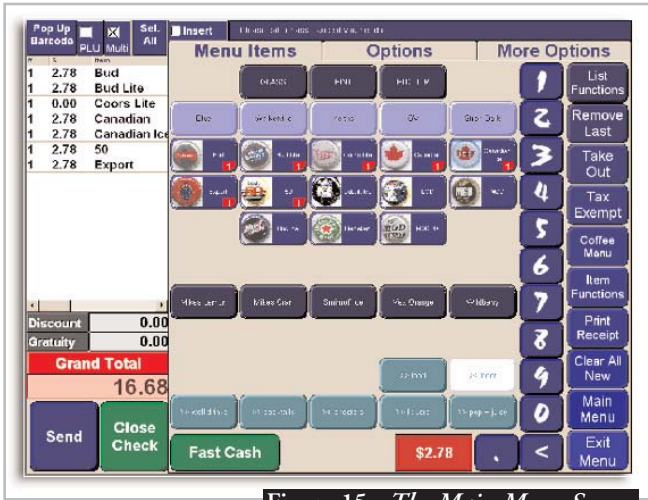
Pop Up Barcode
PLU
Multi
Sel. All
Insert
Menu Items
Options
More Options

| # | $ | Item |
|---|---|---|
| 1 | 2.78 | Bud |
| 1 | 2.78 | Bud Lite |
| 1 | 0.00 | Coors Lite |
| 1 | 2.78 | Canadian |
| 1 | 2.78 | Canadian Ice |
| 1 | 2.78 | 50 |
| 1 | 2.78 | Export |

GLASS
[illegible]
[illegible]
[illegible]
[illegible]
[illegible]
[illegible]
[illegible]
Bud
Bud Lite
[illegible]
Canadian
Canadian Ice
Export
50
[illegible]
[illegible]
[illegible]
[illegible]
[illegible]
Heineken
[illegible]
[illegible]
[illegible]
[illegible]
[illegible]
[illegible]
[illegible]
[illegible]
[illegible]
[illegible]
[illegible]
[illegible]
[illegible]
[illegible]

1
2
3
4
5
6
7
8
9
0
<
.

List Functions
Remove Last
Take Out
Tax Exempt
Coffee Menu
Item Functions
Print Receipt
Clear All New
Main Menu
Exit Menu

Discount 0.00
Gratuity 0.00
Grand Total
16.68
Send
Close Check
Fast Cash
$2.78

Figure 15 - The Main Menu S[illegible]